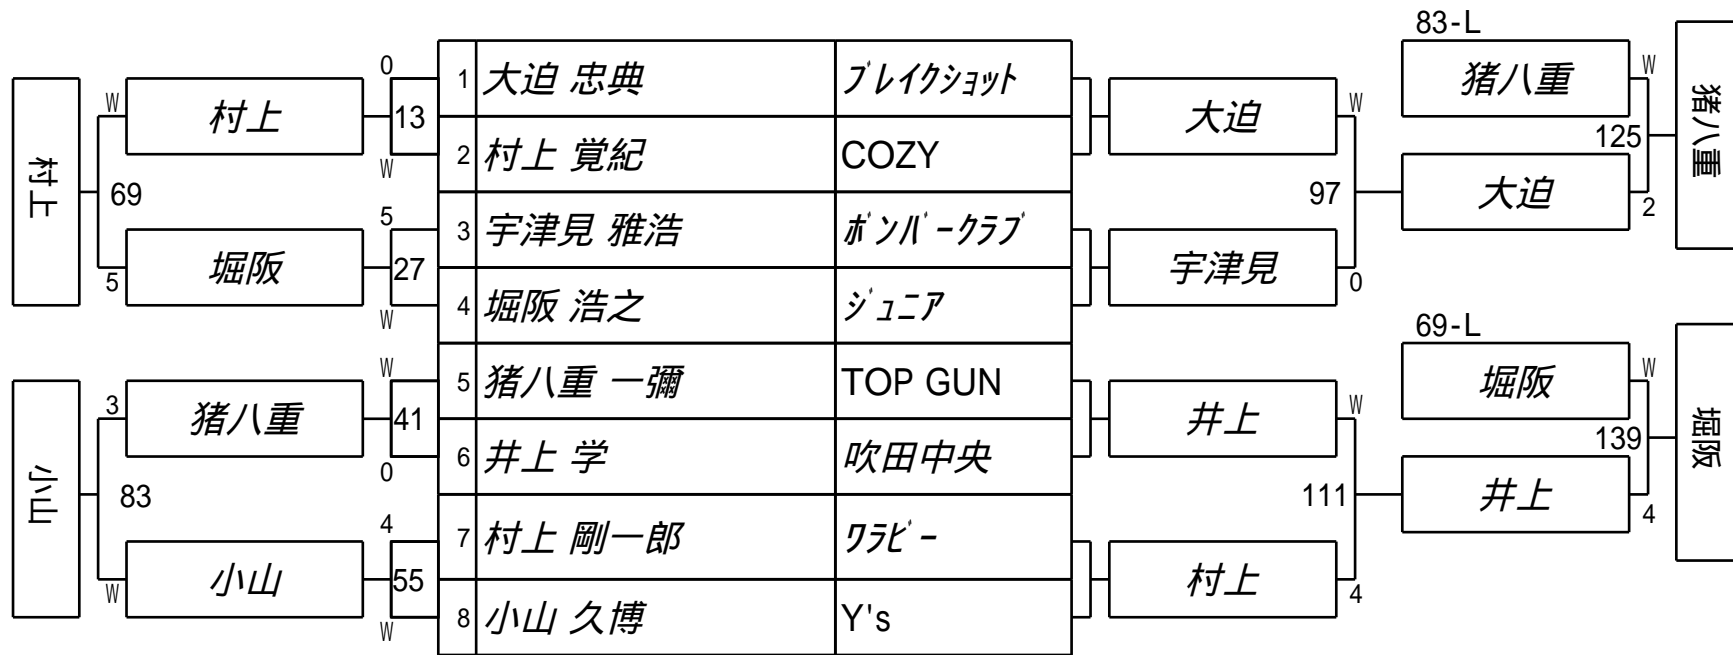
83-L

| | | |
|---|---|---|
| 1 | 大迫 忠典 | ﾌﾞﾚｲｸｼｮｯﾄ |
| 2 | 村上 覚紀 | COZY |
| 3 | 宇津見 雅浩 | ﾎﾞﾝﾊﾞｰｸﾗﾌﾞ |
| 4 | 堀阪 浩之 | ｼﾞｭﾆｱ |
| 5 | 猪八重 一彌 | TOP GUN |
| 6 | 井上 学 | 吹田中央 |
| 7 | 村上 剛一郎 | ｸﾗﾋﾞｰ |
| 8 | 小山 久博 | Y's |

村上
W
村上
69
堀阪
5
0
13
W
5
27
W

小山
3
猪八重
83
小山
W
W
41
0
4
55
W

大迫
W
97
宇津見
0
井上
W
111
村上
4

猪八重
W
125
大迫
2
猪八重

69-L
堀阪
W
139
井上
4
堀阪